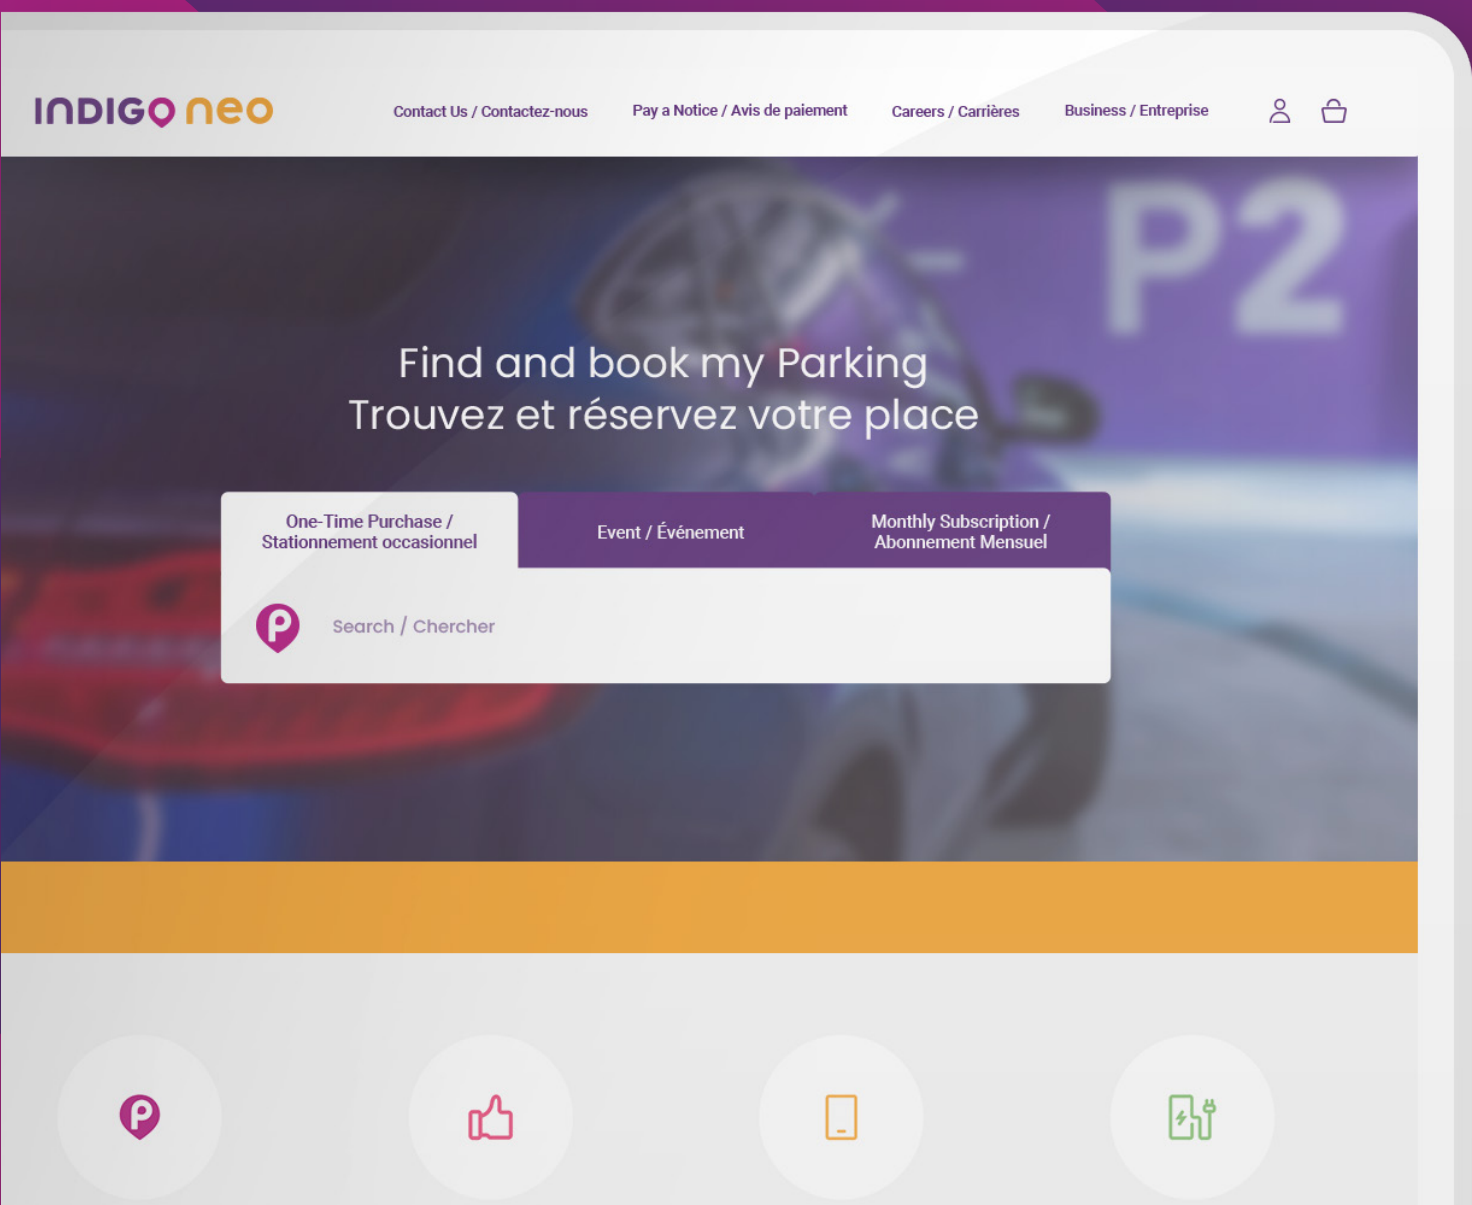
INDIGO neo

Contact Us / Contactez-nous
Pay a Notice / Avis de paiement
Careers / Carrières
Business / Entreprise

P2

Find and book my Parking
Trouvez et réservez votre place

One-Time Purchase / Stationnement occasionnel
Event / Événement
Monthly Subscription / Abonnement Mensuel

Search / Chercher